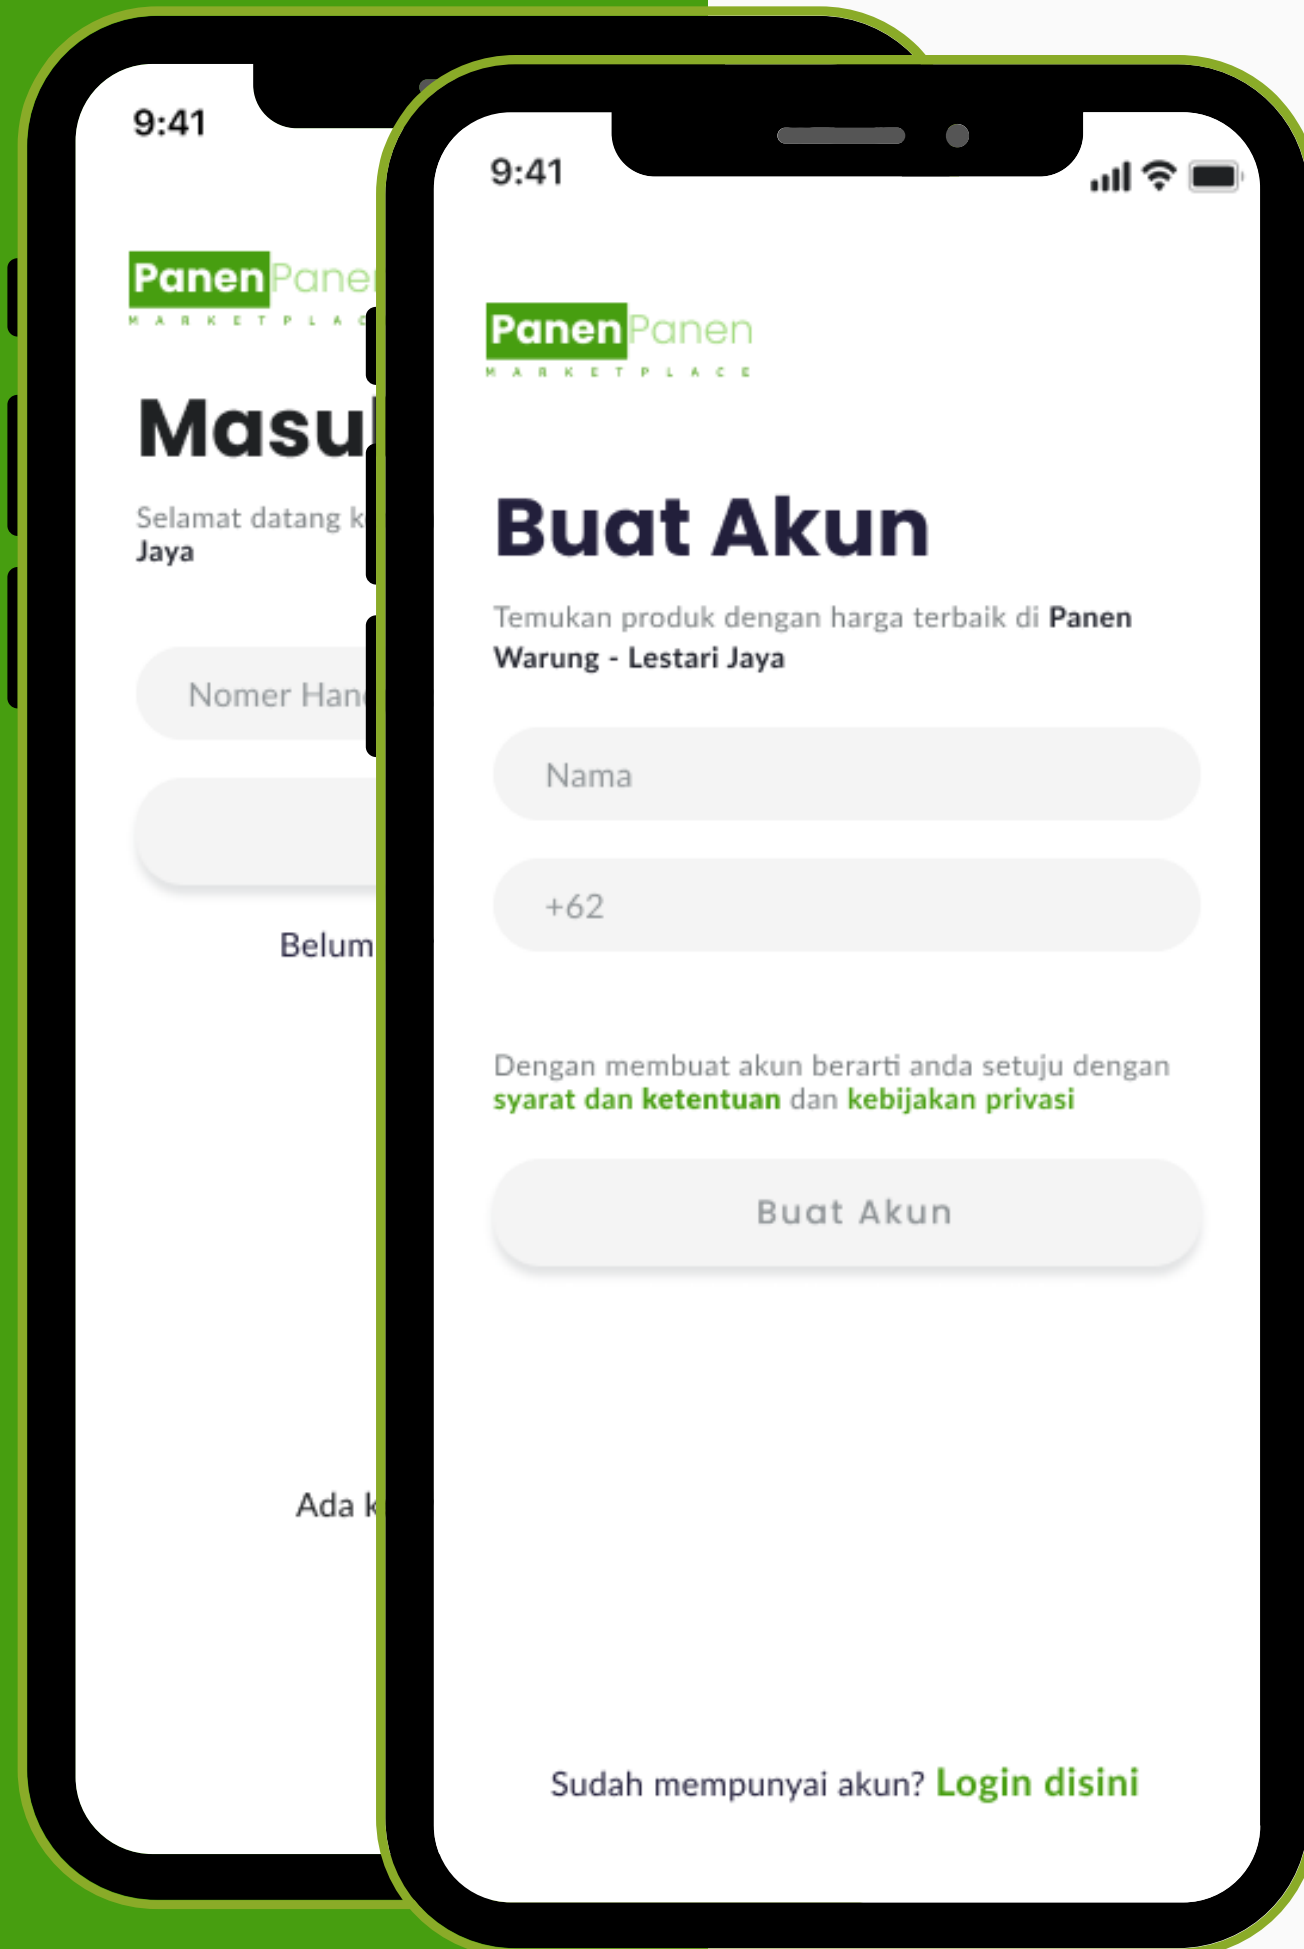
9:41

PanenPane
MARKETPLAC

Masu

Selamat datang k
Jaya

Nomer Han

Belum

Ada k

9:41

PanenPanen
MARKETPLACE

Buat Akun

Temukan produk dengan harga terbaik di Panen Warung - Lestari Jaya

Nama

+62

Dengan membuat akun berarti anda setuju dengan syarat dan ketentuan dan kebijakan privasi

Buat Akun

Sudah mempunyai akun? Login disini